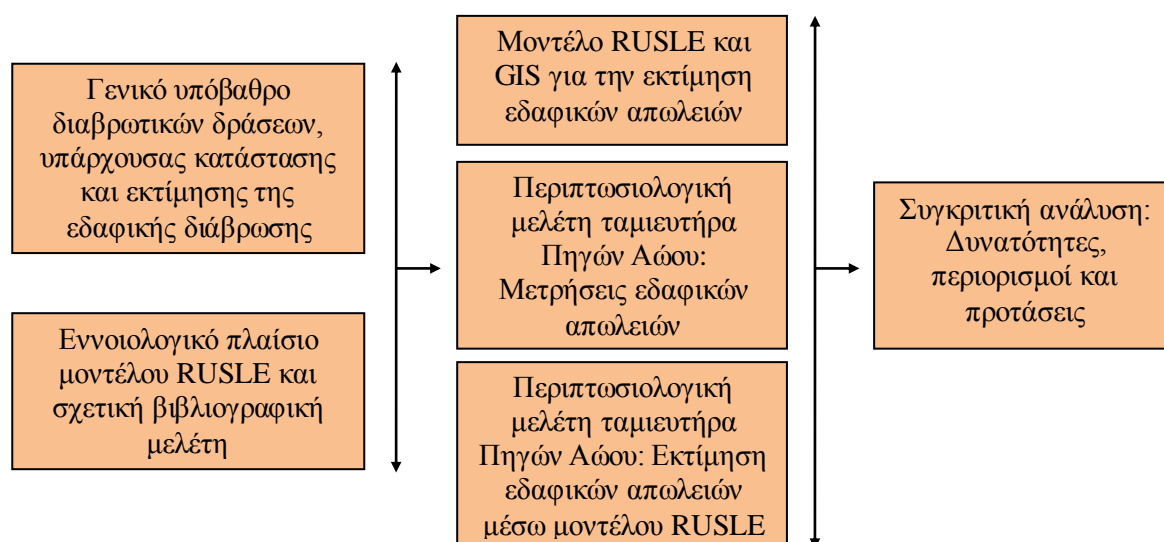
Γενικό υπόβαθρο διαβρωτικών δράσεων, υπάρχουσας κατάστασης και εκτίμησης της εδαφικής διάβρωσης

Εννοιολογικό πλαίσιο μοντέλου RUSLE και σχετική βιβλιογραφική μελέτη

Μοντέλο RUSLE και GIS για την εκτίμηση εδαφικών απωλειών

Περιπτωσιολογική μελέτη ταμιευτήρα Πηγών Αώου: Μετρήσεις εδαφικών απωλειών

Περιπτωσιολογική μελέτη ταμιευτήρα Πηγών Αώου: Εκτίμηση εδαφικών απωλειών μέσω μοντέλου RUSLE

Συγκριτική ανάλυση: Δυνατότητες, περιορισμοί και προτάσεις